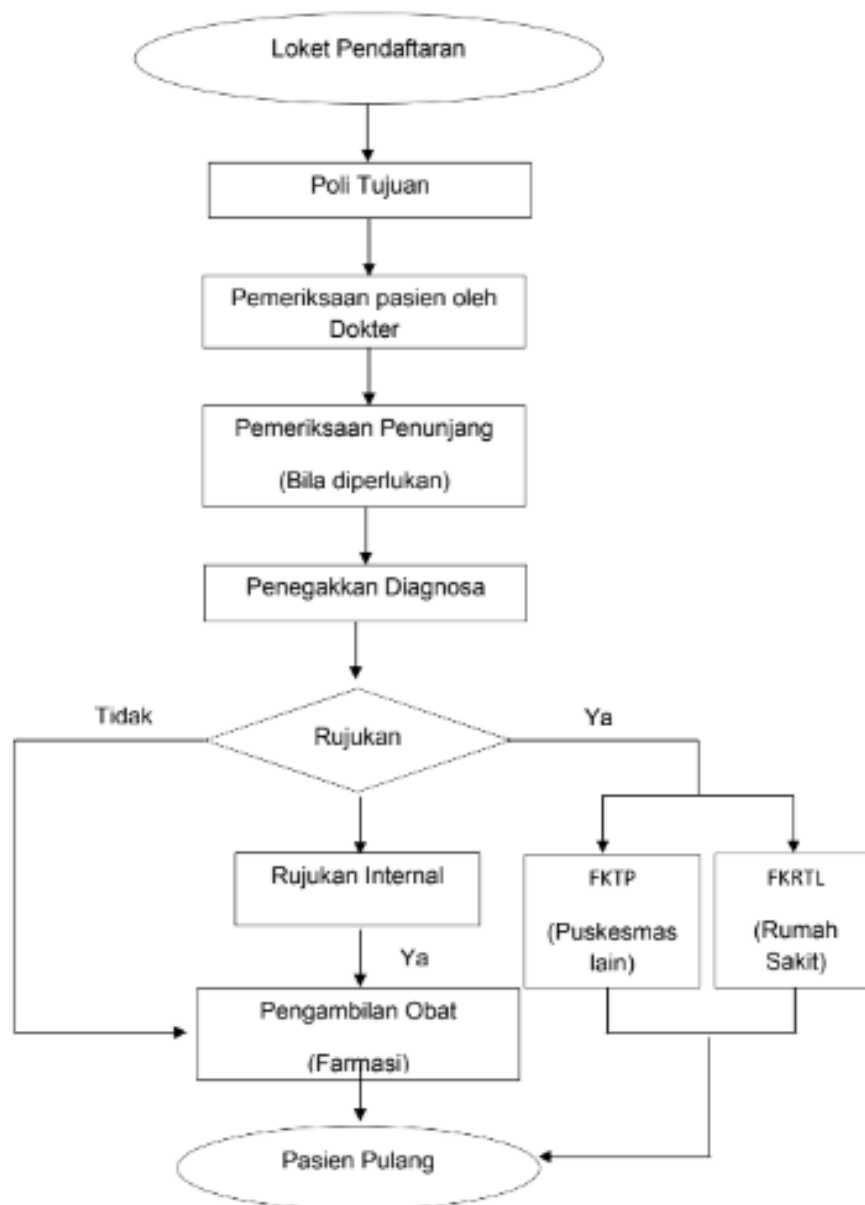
Loket Pendaftaran

Poli Tujuan

Pemeriksaan pasien oleh Dokter

Pemeriksaan Penunjang

(Bila diperlukan)

Penegakkan Diagnosa

Tidak

Rujukan

Ya

Rujukan Internal

FKTP

(Puskesmas lain)

FKRTL

(Rumah Sakit)

Ya

Pengambilan Obat

(Farmasi)

Pasien Pulang